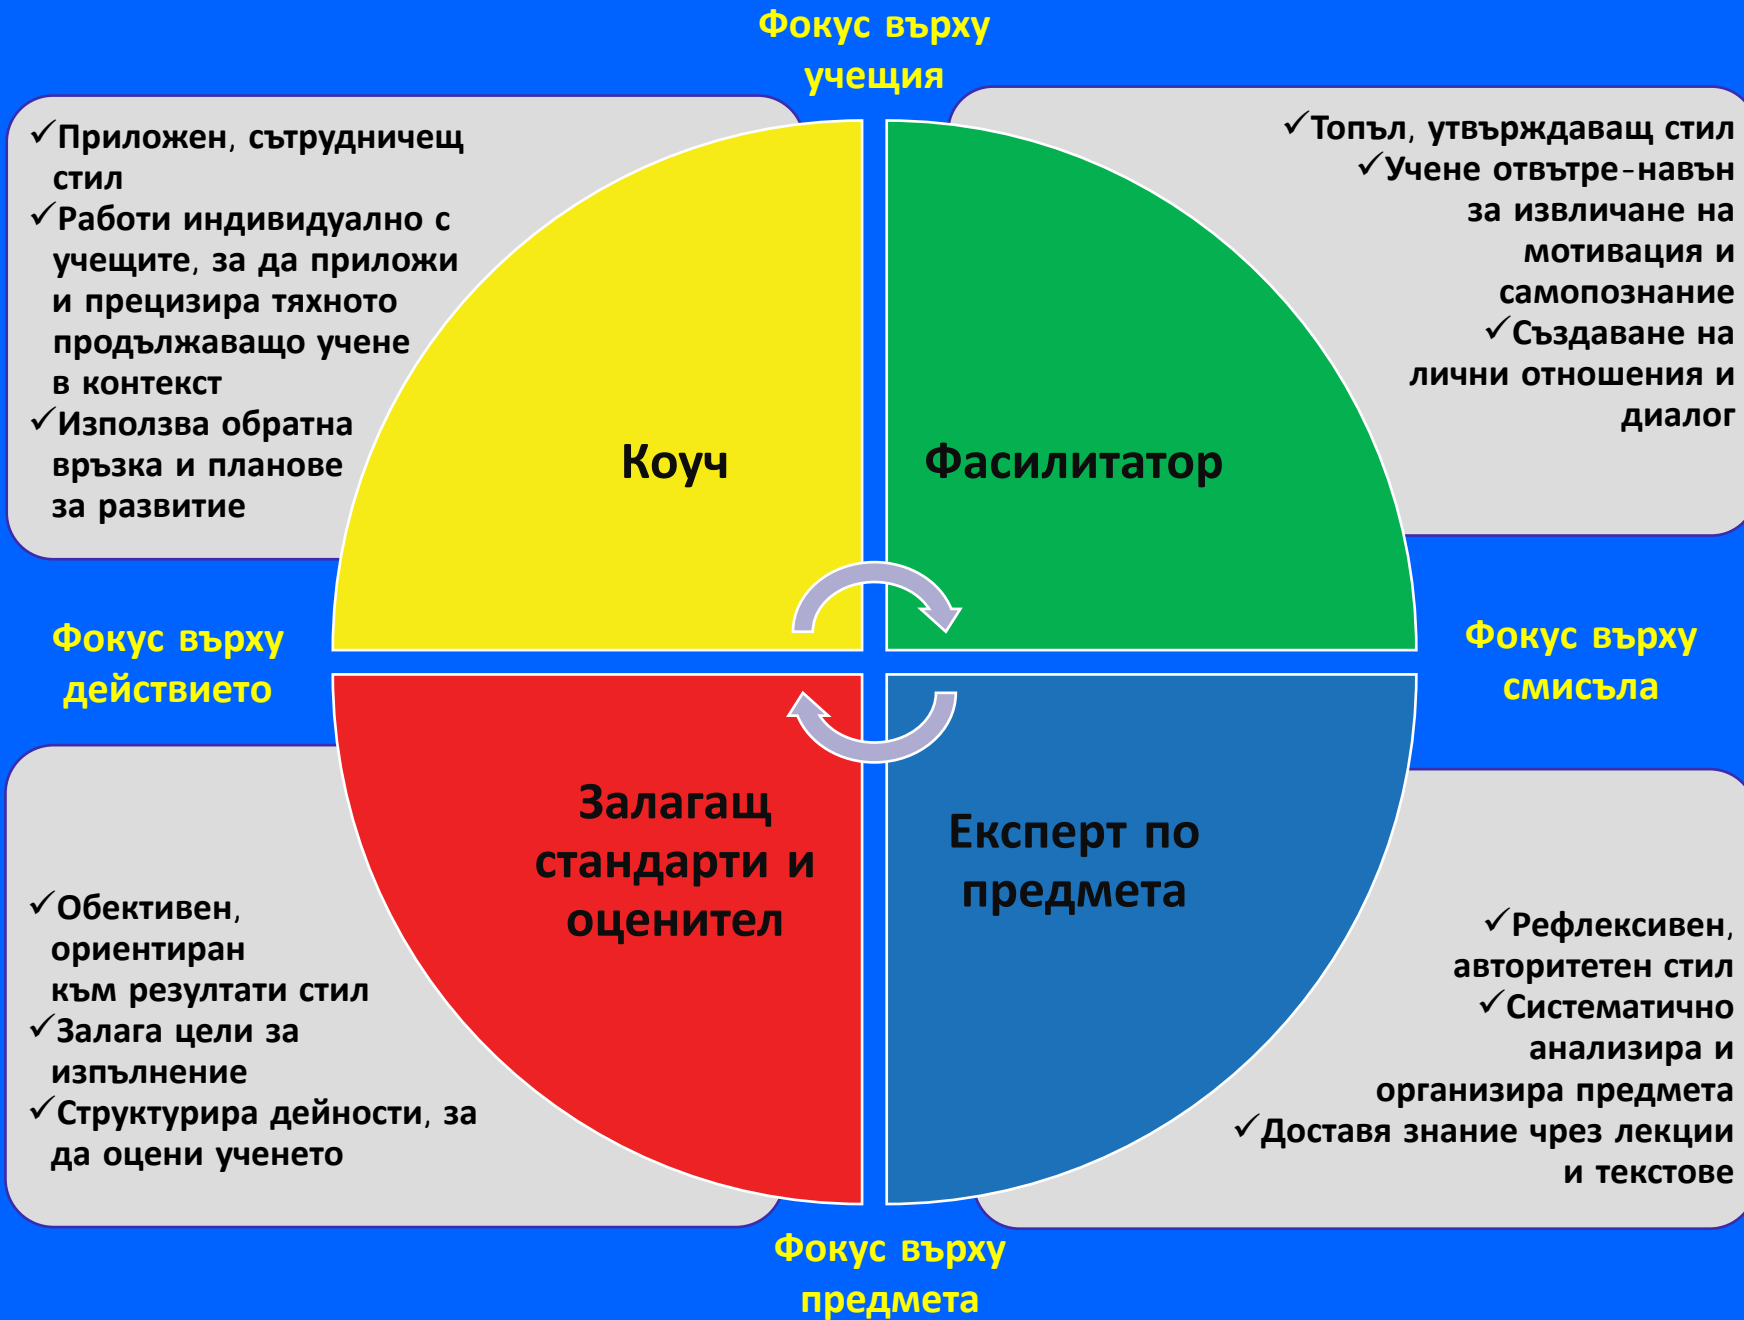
Фокус върху учещия

✓Приложен, сътрудничещ стил
✓Работи индивидуално с учещите, за да приложи и прецизира тяхното продължаващо учене в контекст
✓Използва обратна връзка и планове за развитие

✓Топъл, утвърждаващ стил
✓Учене отвътре-навън за извличане на мотивация и самопознание
✓Създаване на лични отношения и диалог

Коуч

Фасилитатор

Фокус върху действието

Фокус върху смисъла

Залагащ стандарти и оценител

Експерт по предмета

✓Обективен, ориентиран към резултати стил
✓Залага цели за изпълнение
✓Структурира дейности, за да оцени ученето

✓Рефлексивен, авторитетен стил
✓Систематично анализира и организира предмета
✓Доставя знание чрез лекции и текстове

Фокус върху предмета